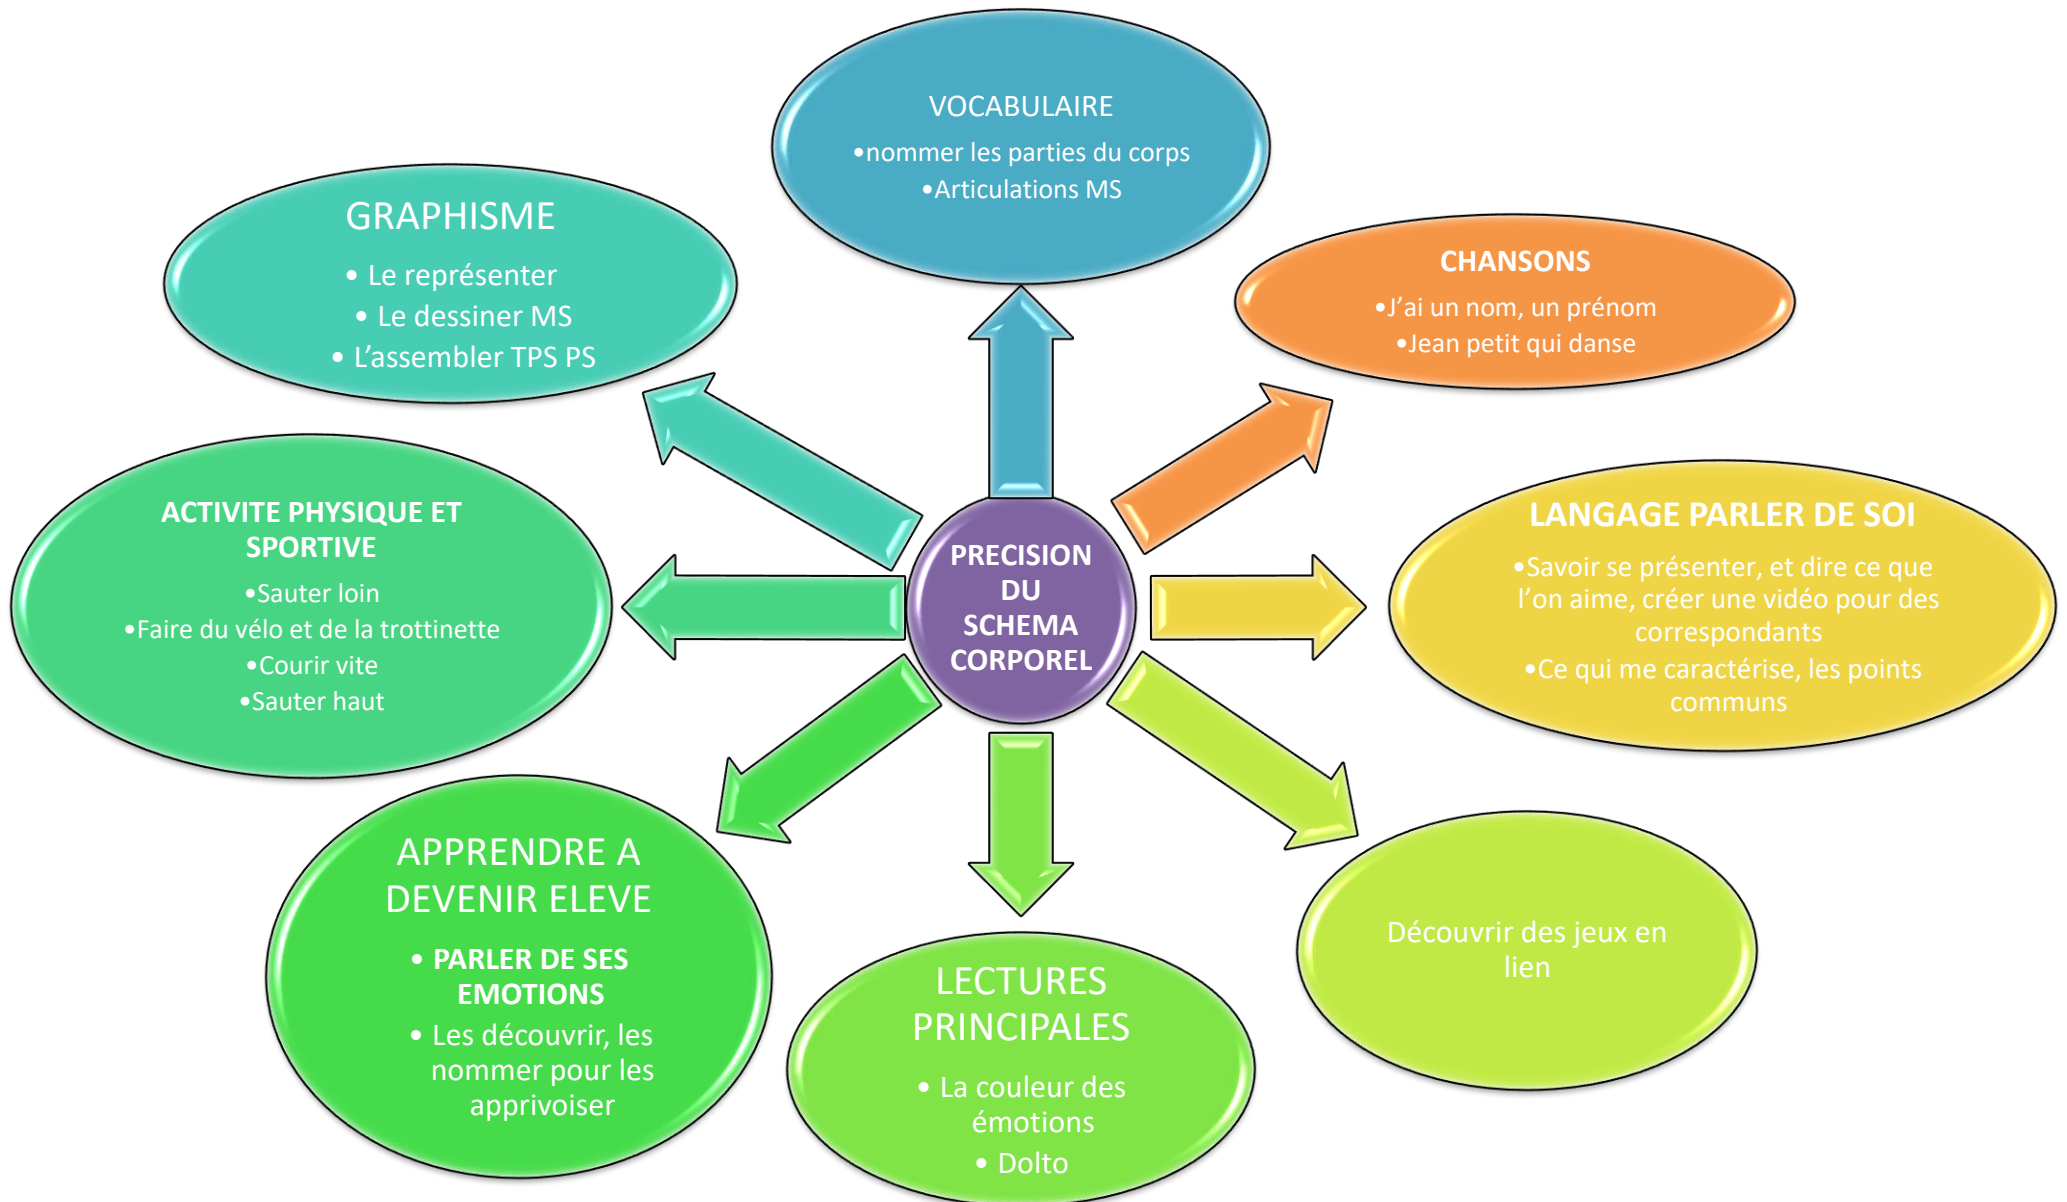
PRECISION DU SCHEMA CORPOREL

VOCABULAIRE
•nommer les parties du corps
•Articulations MS

GRAPHISME
• Le représenter
• Le dessiner MS
• L'assembler TPS PS

CHANSONS
•J'ai un nom, un prénom
•Jean petit qui danse

ACTIVITE PHYSIQUE ET SPORTIVE
•Sauter loin
•Faire du vélo et de la trottinette
•Courir vite
•Sauter haut

LANGAGE PARLER DE SOI
•Savoir se présenter, et dire ce que l'on aime, créer une vidéo pour des correspondants
•Ce qui me caractérise, les points communs

APPRENDRE A DEVENIR ELEVE
• PARLER DE SES EMOTIONS
• Les découvrir, les nommer pour les apprivoiser

LECTURES PRINCIPALES
• La couleur des émotions
• Dolto

Découvrir des jeux en lien